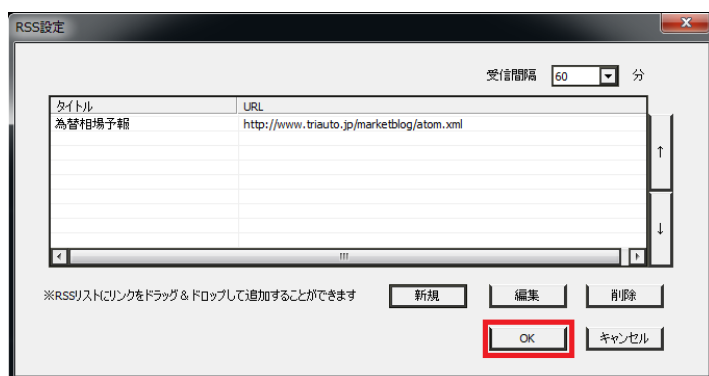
RSS設定

受信間隔 60 分

| タイトル | URL |
|---|---|
| 為替相場予報 | http://www.triauto.jp/marketblog/atom.xml |

↑
↓

※RSSリストにリンクをドラッグ & ドロップして追加することができます

新規 編集 削除

OK キャンセル